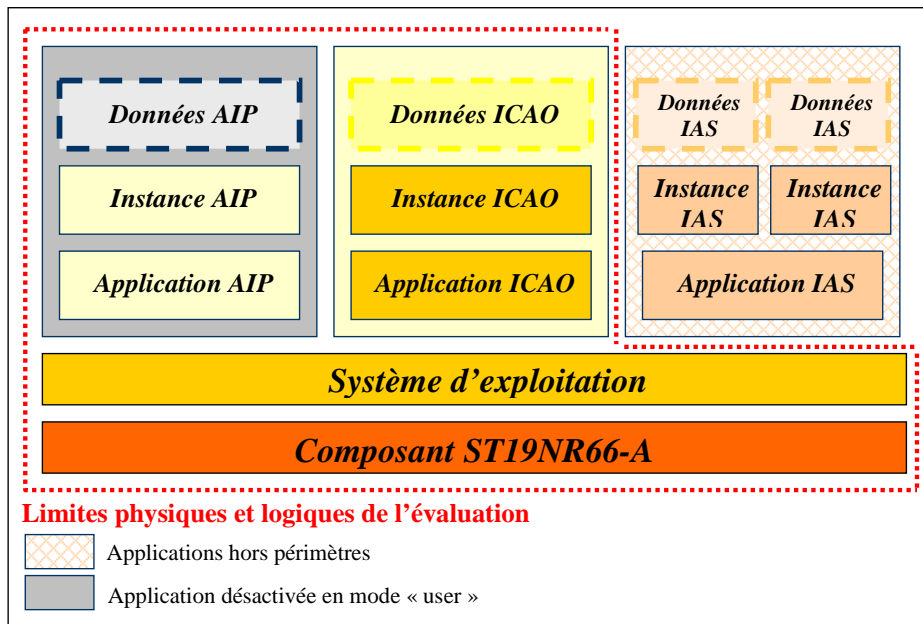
Données AIP

Instance AIP

Application AIP

Données ICAO

Instance ICAO

Application ICAO

Données IAS

Données IAS

Instance IAS

Instance IAS

Application IAS

Système d'exploitation

Composant ST19NR66-A

Limites physiques et logiques de l'évaluation

Applications hors périmètres

Application désactivée en mode « user »